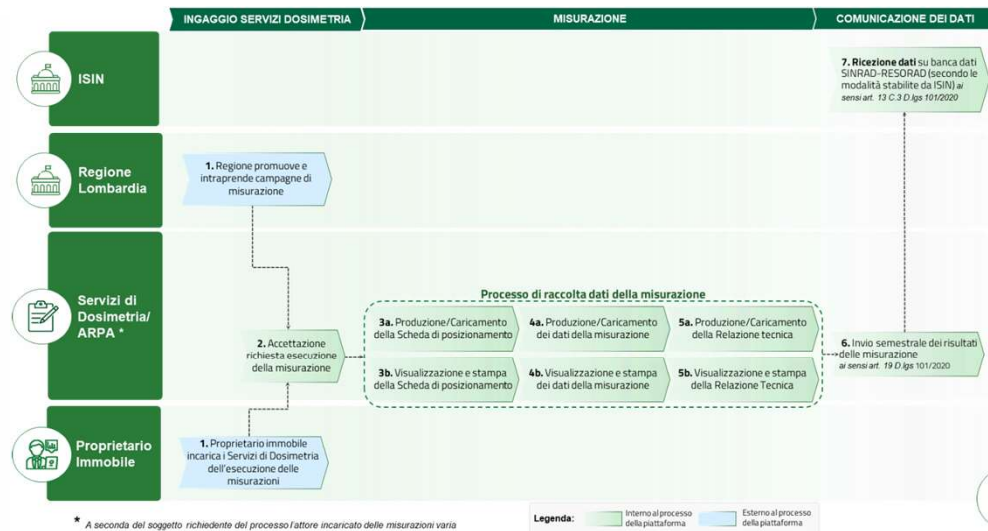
INGAGGIO SERVIZI DOSIMETRIA

MISURAZIONE

COMUNICAZIONE DEI DATI

ISIN

7. Ricezione dati su banca dati SINRAD-RESORAD (secondo le modalità stabilite da ISIN) ai sensi art. 13 C.3 D.lgs 101/2020

Regione Lombardia

1. Regione promuove e intraprende campagne di misurazione

Servizi di Dosimetria/ ARPA *

2. Accettazione richiesta esecuzione della misurazione

Processo di raccolta dati della misurazione

3a. Produzione/Caricamento della Scheda di posizionamento

4a. Produzione/Caricamento dei dati della misurazione

5a. Produzione/Caricamento della Relazione tecnica

3b. Visualizzazione e stampa della Scheda di posizionamento

4b. Visualizzazione e stampa dei dati della misurazione

5b. Visualizzazione e stampa della Relazione Tecnica

6. Invio semestrale dei risultati delle misurazione ai sensi art. 19 D.lgs 101/2020

Proprietario Immobile

1. Proprietario immobile incarica i Servizi di Dosimetria dell'esecuzione delle misurazioni

* A seconda del soggetto richiedente del processo l'attore incaricato delle misurazioni varia

Legenda: Interno al processo della piattaforma Esterno al processo della piattaforma